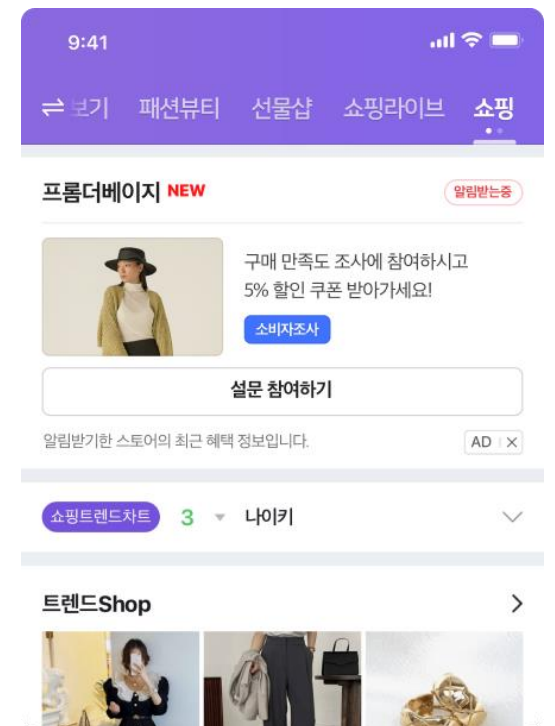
9:41

⇌ 보기 패션뷰티 선물샵 쇼핑라이브 쇼핑

프롬더베이지 NEW

알림받는중

구매 만족도 조사에 참여하시고 5% 할인 쿠폰 받아가세요!

소비자조사

설문 참여하기

알림받기한 스토어의 최근 혜택 정보입니다.

AD | ×

쇼핑트렌드차트 3 ▾ 나이키

트렌드Shop >